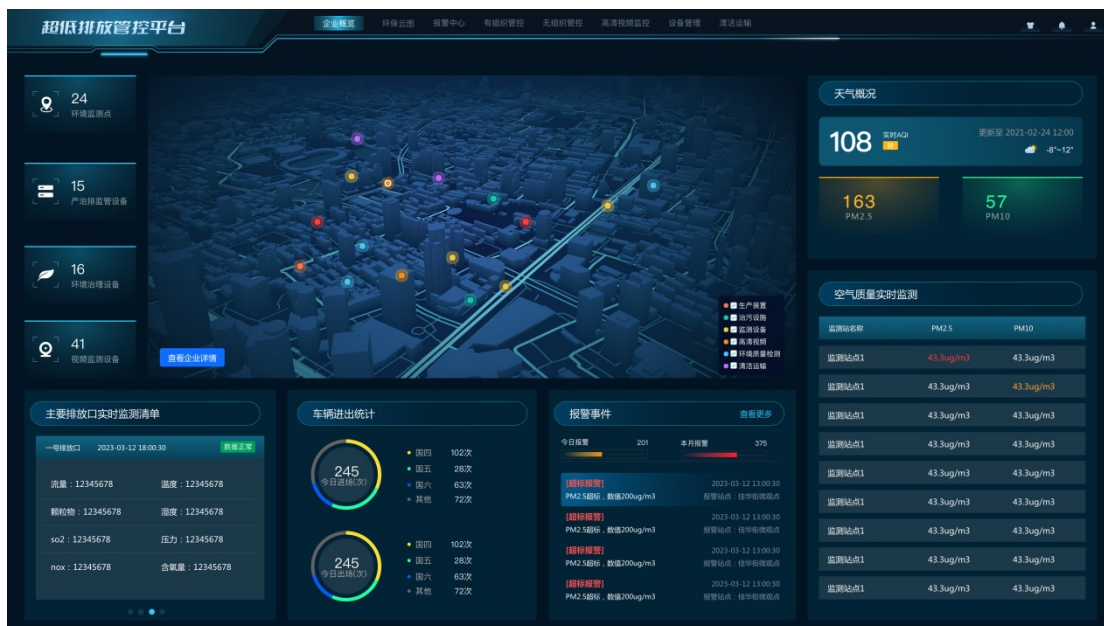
超低排放管控平台

企业概览 环保云图 报警中心 有组织管控 无组织管控 高清视频监控 设备管理 清洁运输

24
环境监测点

15
产治排监管设备

16
环境治理设备

41
视频监测设备

查看企业详情

生产装置
治污设施
监测设备
高清视频
环境质量检测
清洁运输

天气概况

108 实时AQI 良
更新至 2021-02-24 12:00
-8°~12°

163
PM2.5

57
PM10

空气质量实时监测

| 监测站名称 | PM2.5 | PM10 |
|---|---|---|
| 监测站点1 | 43.3ug/m3 | 43.3ug/m3 |
| 监测站点1 | 43.3ug/m3 | 43.3ug/m3 |
| 监测站点1 | 43.3ug/m3 | 43.3ug/m3 |
| 监测站点1 | 43.3ug/m3 | 43.3ug/m3 |
| 监测站点1 | 43.3ug/m3 | 43.3ug/m3 |
| 监测站点1 | 43.3ug/m3 | 43.3ug/m3 |
| 监测站点1 | 43.3ug/m3 | 43.3ug/m3 |
| 监测站点1 | 43.3ug/m3 | 43.3ug/m3 |
| 监测站点1 | 43.3ug/m3 | 43.3ug/m3 |

主要排放口实时监测清单

一号排放口 2023-03-12 18:00:30 数据正常

流量：12345678 温度：12345678
颗粒物：12345678 湿度：12345678
so2：12345678 压力：12345678
nox：12345678 含氧量：12345678

车辆进出统计

245
今日进场(次)
国四 102次
国五 28次
国六 63次
其他 72次

245
今日出场(次)
国四 102次
国五 28次
国六 63次
其他 72次

报警事件 查看更多

今日报警 201 本月报警 375

[超标报警]
PM2.5超标，数值200ug/m3
2023-03-12 13:00:30
报警站点：佳华街微观点

[超标报警]
PM2.5超标，数值200ug/m3
2023-03-12 13:00:30
报警站点：佳华街微观点

[超标报警]
PM2.5超标，数值200ug/m3
2023-03-12 13:00:30
报警站点：佳华街微观点

[超标报警]
PM2.5超标，数值200ug/m3
2023-03-12 13:00:30
报警站点：佳华街微观点